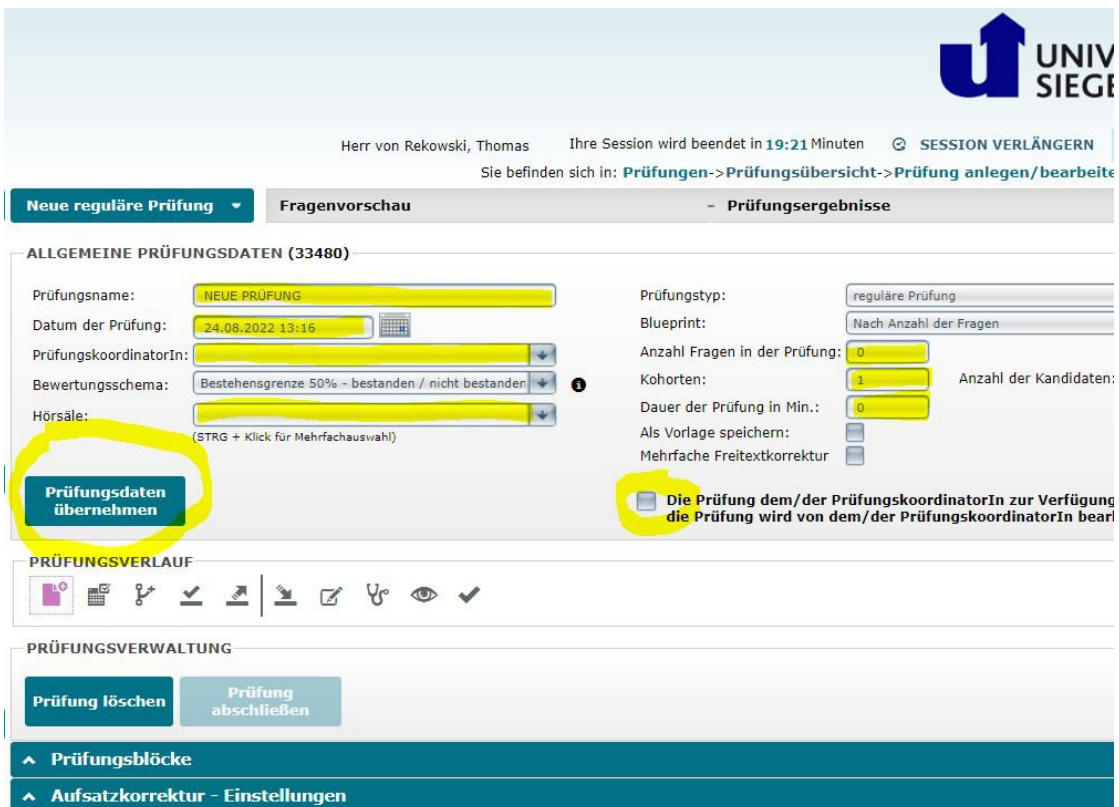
UNIV
SIEGE

Herr von Rekowski, Thomas Ihre Session wird beendet in 19:21 Minuten SESSION VERLÄNGERN

Sie befinden sich in: Prüfungen->Prüfungsübersicht->Prüfung anlegen/bearbeite

Neue reguläre Prüfung Fragenvorschau - Prüfungsergebnisse

ALLGEMEINE PRÜFUNGSDATEN (33480)

Prüfungsname: NEUE PRÜFUNG
Datum der Prüfung: 24.08.2022 13:16
PrüfungskoordinatorIn:
Bewertungsschema: Bestehensgrenze 50% - bestanden / nicht bestanden
Hörsäle:
(STRG + Klick für Mehrfachauswahl)

Prüfungstyp: reguläre Prüfung
Blueprint: Nach Anzahl der Fragen
Anzahl Fragen in der Prüfung: 0
Kohorten: 1 Anzahl der Kandidaten:
Dauer der Prüfung in Min.: 0
Als Vorlage speichern:
Mehrfache Freitextkorrektur

Prüfungsdaten übernehmen

Die Prüfung dem/der PrüfungskoordinatorIn zur Verfügung
die Prüfung wird von dem/der PrüfungskoordinatorIn bear

PRÜFUNGSVERLAUF

PRÜFUNGSVERWALTUNG

Prüfung löschen Prüfung abschließen

Prüfungsblöcke

Aufsatzkorrektur - Einstellungen